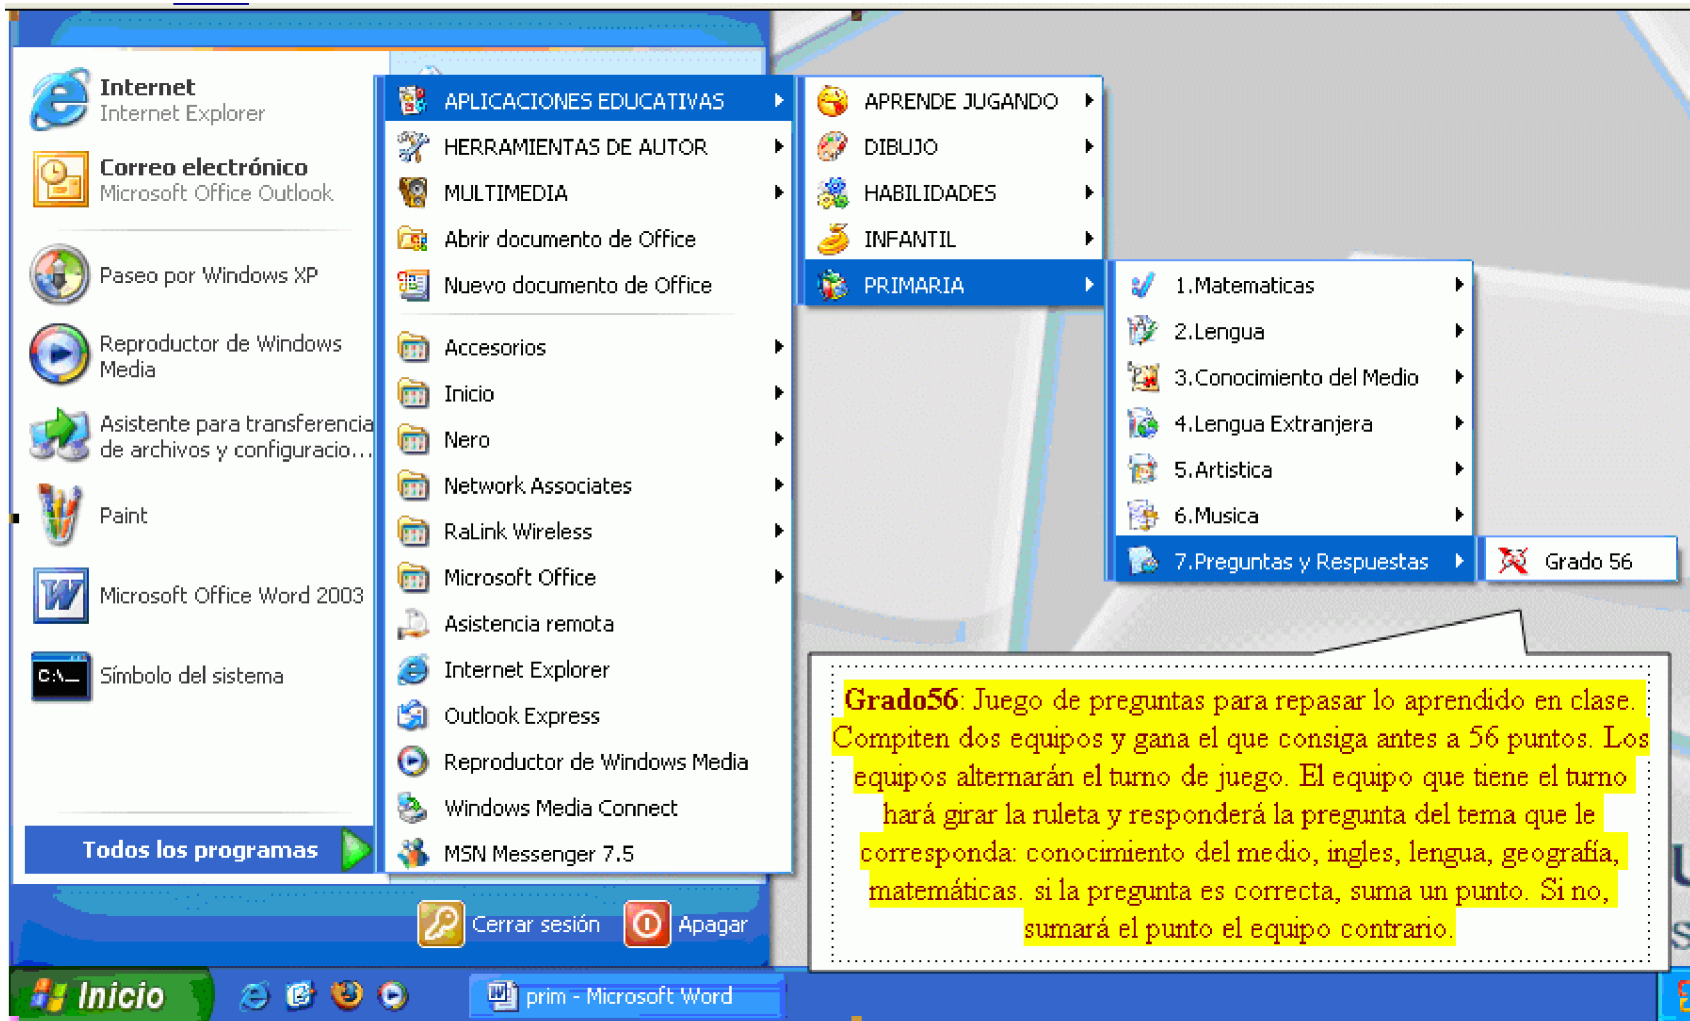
Internet
Internet Explorer

Correo electrónico
Microsoft Office Outlook

Paseo por Windows XP

Reproductor de Windows Media

Asistente para transferencia de archivos y configuracio...

Paint

Microsoft Office Word 2003

Símbolo del sistema

Todos los programas

APLICACIONES EDUCATIVAS
HERRAMIENTAS DE AUTOR
MULTIMEDIA
Abrir documento de Office
Nuevo documento de Office
Accesorios
Inicio
Nero
Network Associates
RaLink Wireless
Microsoft Office
Asistencia remota
Internet Explorer
Outlook Express
Reproductor de Windows Media
Windows Media Connect
MSN Messenger 7.5

APRENDE JUGANDO
DIBUJO
HABILIDADES
INFANTIL
PRIMARIA

1.Matematicas
2.Lengua
3.Conocimiento del Medio
4.Lengua Extranjera
5.Artistica
6.Musica
7.Preguntas y Respuestas

Grado 56

Grado56: Juego de preguntas para repasar lo aprendido en clase. Compiten dos equipos y gana el que consiga antes a 56 puntos. Los equipos alternarán el turno de juego. El equipo que tiene el turno hará girar la ruleta y responderá la pregunta del tema que le corresponda: conocimiento del medio, ingles, lengua, geografía, matemáticas. si la pregunta es correcta, suma un punto. Si no, sumará el punto el equipo contrario.

Cerrar sesión
Apagar

Inicio
prim - Microsoft Word